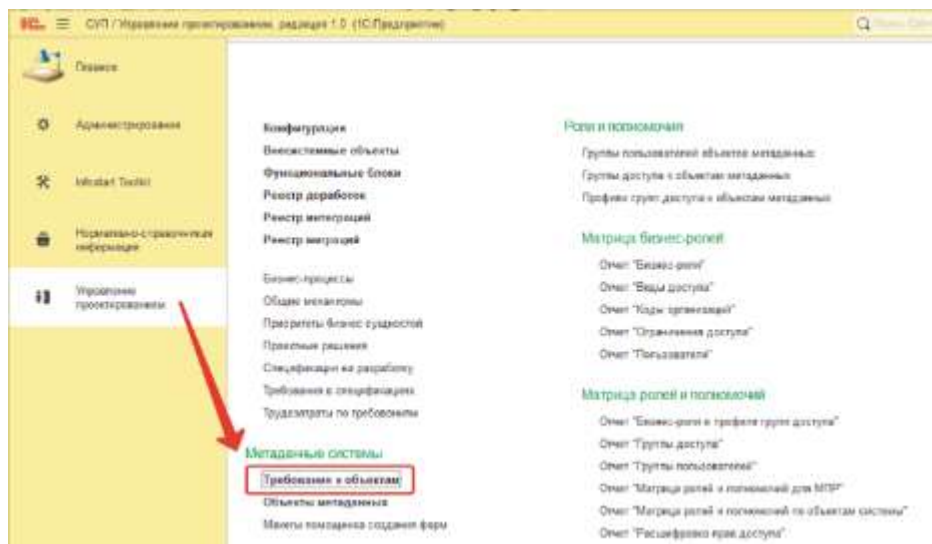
1С ≡ СУП / Управление проектированием, редакция 1.0 (1С:Предприятие)

Q Поиск

Главное

Администрирование

Infostart Toolkit

Нормативно-справочная информация

Управление проектированием

Конфигурации
Внесистемные объекты
Функциональные блоки
Реестр доработок
Реестр интеграций
Реестр миграций

Бизнес-процессы
Общие механизмы
Прототипы бизнес сущностей
Проектные решения
Спецификации на разработку
Требования в спецификациях
Трудозатраты по требованиям

Метаданные системы
Требования к объектам
Объекты метаданных
Макеты помощника создания форм

Роли и полномочия
Группы пользователей объектов метаданных
Группы доступа к объектам метаданных
Профили групп доступа к объектам метаданных

Матрица бизнес-ролей
Отчет "Бизнес-роли"
Отчет "Виды доступа"
Отчет "Коды организаций"
Отчет "Ограничения доступа"
Отчет "Пользователи"

Матрица ролей и полномочий
Отчет "Бизнес-роли и профили групп доступа"
Отчет "Группы доступа"
Отчет "Группы пользователей"
Отчет "Матрица ролей и полномочий для МПР"
Отчет "Матрица ролей и полномочий по объектам системы"
Отчет "Расшифровка прав доступа"